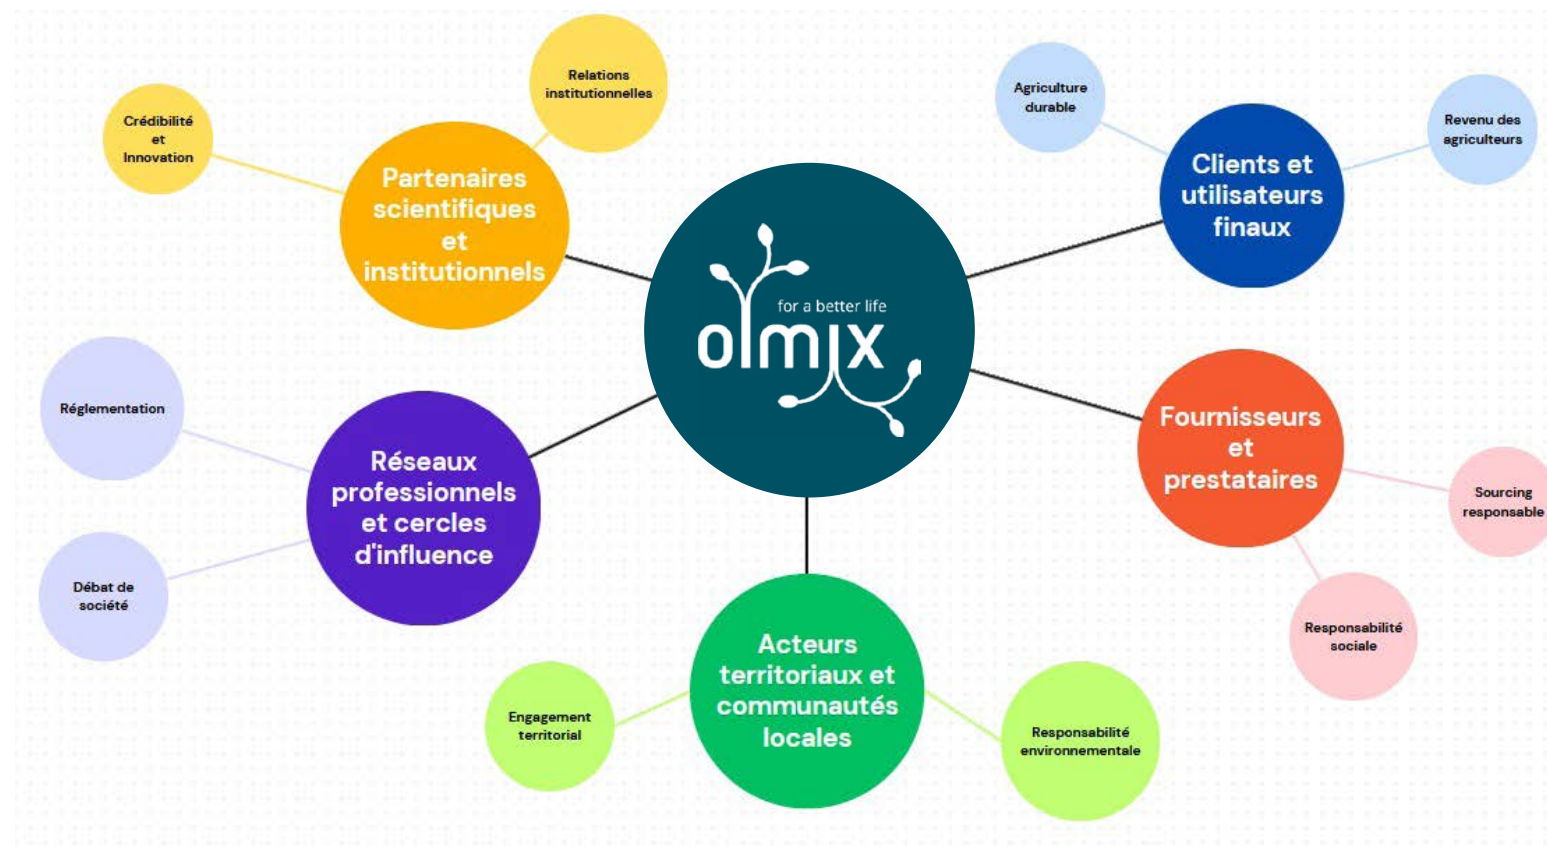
for a better life
olmix

Partenaires scientifiques et institutionnels

Relations institutionnelles

Crédibilité et Innovation

Clients et utilisateurs finaux

Agriculture durable

Revenu des agriculteurs

Fournisseurs et prestataires

Sourcing responsable

Responsabilité sociale

Acteurs territoriaux et communautés locales

Engagement territorial

Responsabilité environnementale

Réseaux professionnels et cercles d'influence

Réglementation

Débat de société